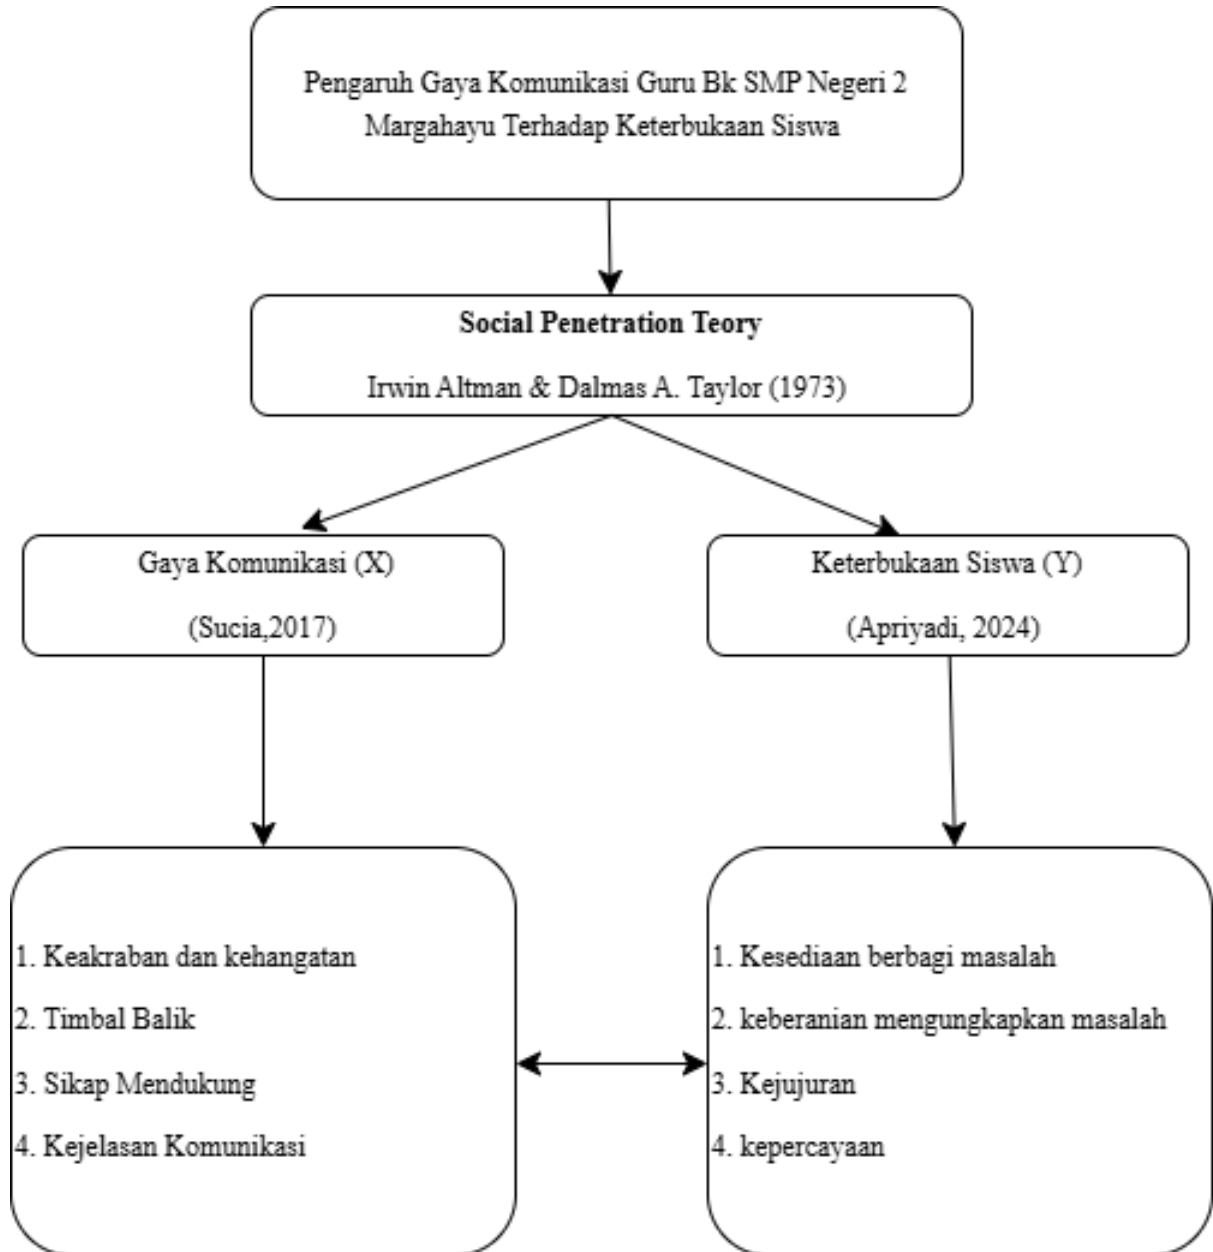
Pengaruh Gaya Komunikasi Guru Bk SMP Negeri 2 Margahayu Terhadap Keterbukaan Siswa

**Social Penetration Teory**

Irwin Altman & Dalmas A. Taylor (1973)

Gaya Komunikasi (X)

(Sucia,2017)

Keterbukaan Siswa (Y)

(Apriyadi, 2024)

1. Keakraban dan kehangatan
2. Timbal Balik
3. Sikap Mendukung
4. Kejelasan Komunikasi

1. Kesediaan berbagi masalah
2. keberanian mengungkapkan masalah
3. Kejujuran
4. kepercayaan